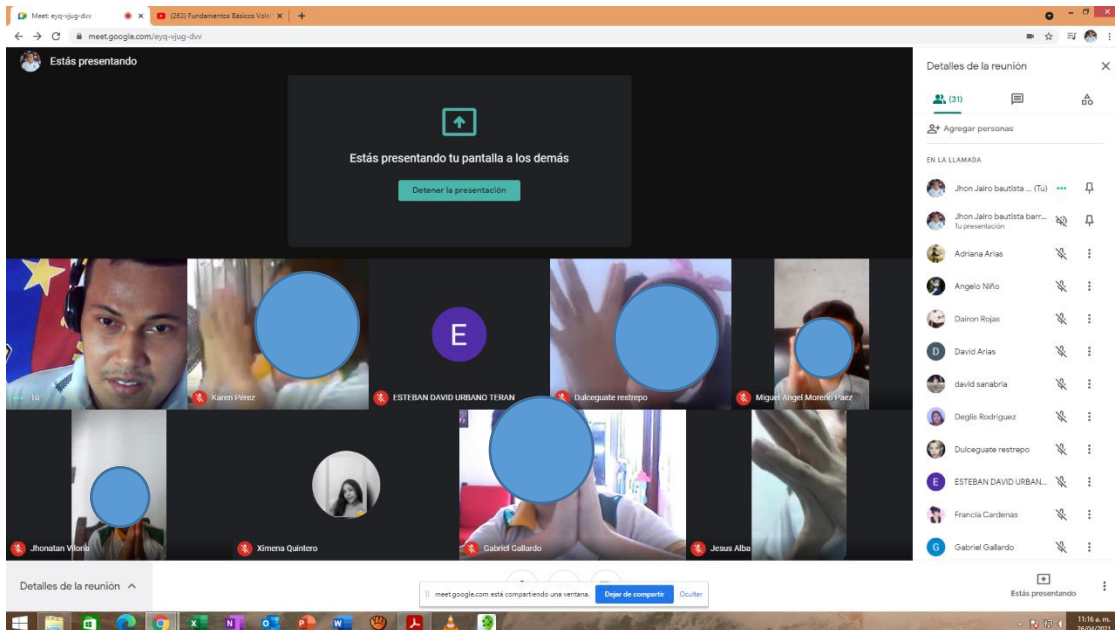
Meet: eyq-vjug-dvv
(263) Fundamentos Básicos Volei
meet.google.com/eyq-vjug-dvv

Estás presentando

Estás presentando tu pantalla a los demás

Detener la presentación

Tú
Karen Pérez
E
ESTEBAN DAVID URBANO TERAN
Dulceguate restrepo
Miguel Angel Moreno Paez
Jhonatan Viloria
Ximena Quintero
Gabriel Gallardo
Jesus Alba

Detalles de la reunión
(31)
Agregar personas
EN LA LLAMADA
Jhon Jairo bautista ... (Tú)
Jhon Jairo bautista barr...
Tu presentación
Adriana Arias
Angelo Niño
Dairon Rojas
D
David Arias
david sanabria
Deglis Rodríguez
Dulceguate restrepo
E
ESTEBAN DAVID URBAN...
Francia Cardenas
G
Gabriel Gallardo

Detalles de la reunión

meet.google.com está compartiendo una ventana.
Dejar de compartir
Ocultar

Estás presentando

11:16 a. m.
26/04/2021